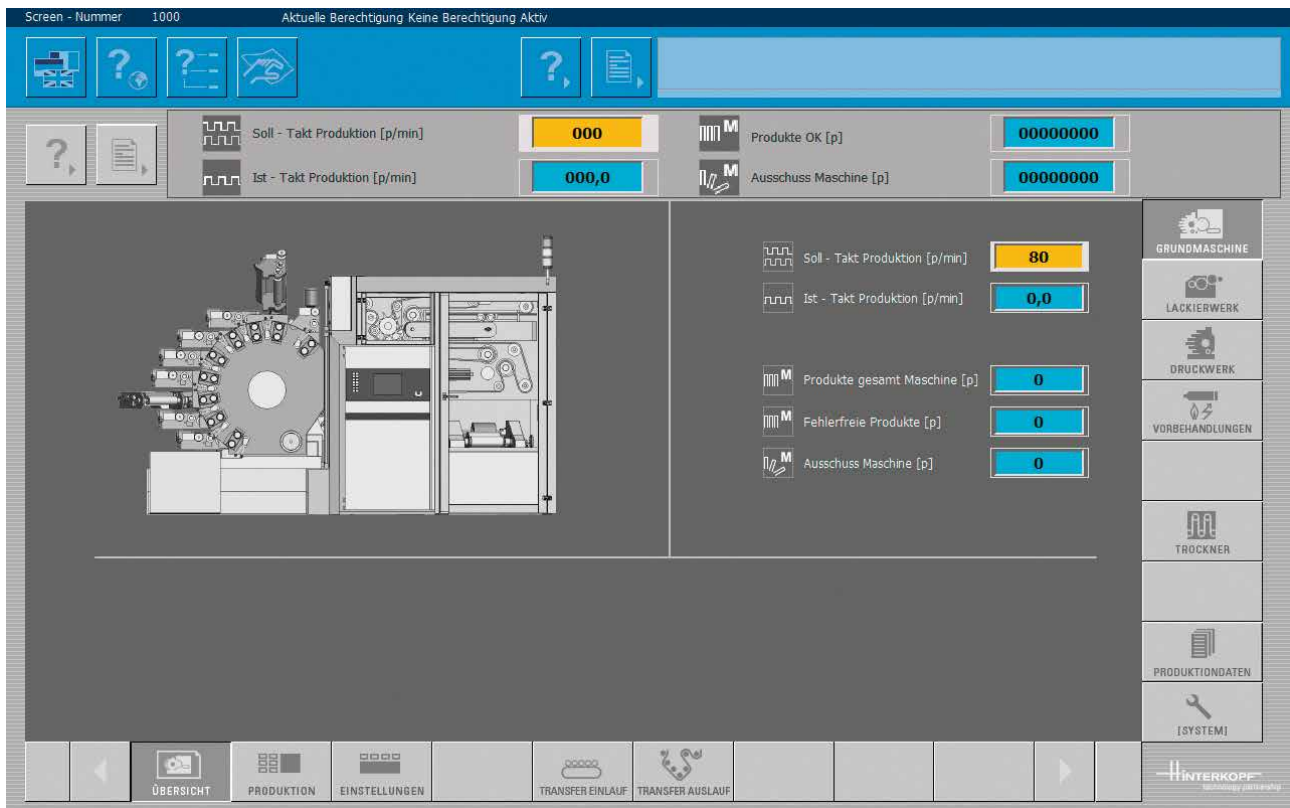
Screen - Nummer 1000 Aktuelle Berechtigung Keine Berechtigung Aktiv

Soll - Takt Produktion [p/min] 000

Produkte OK [p] 00000000

Ist - Takt Produktion [p/min] 000,0

Ausschuss Maschine [p] 00000000

Soll - Takt Produktion [p/min] 80

Ist - Takt Produktion [p/min] 0,0

Produkte gesamt Maschine [p] 0

Fehlerfreie Produkte [p] 0

Ausschuss Maschine [p] 0

GRUNDMASCHINE

LACKIERWERK

DRUCKWERK

VORBEHANDLUNGEN

TROCKNER

PRODUKTIONDATEN

[SYSTEM]

ÜBERSICHT

PRODUKTION

EINSTELLUNGEN

TRANSFER EINLAUF

TRANSFER AUSLAUF

HINTERKOPF
technology partnership